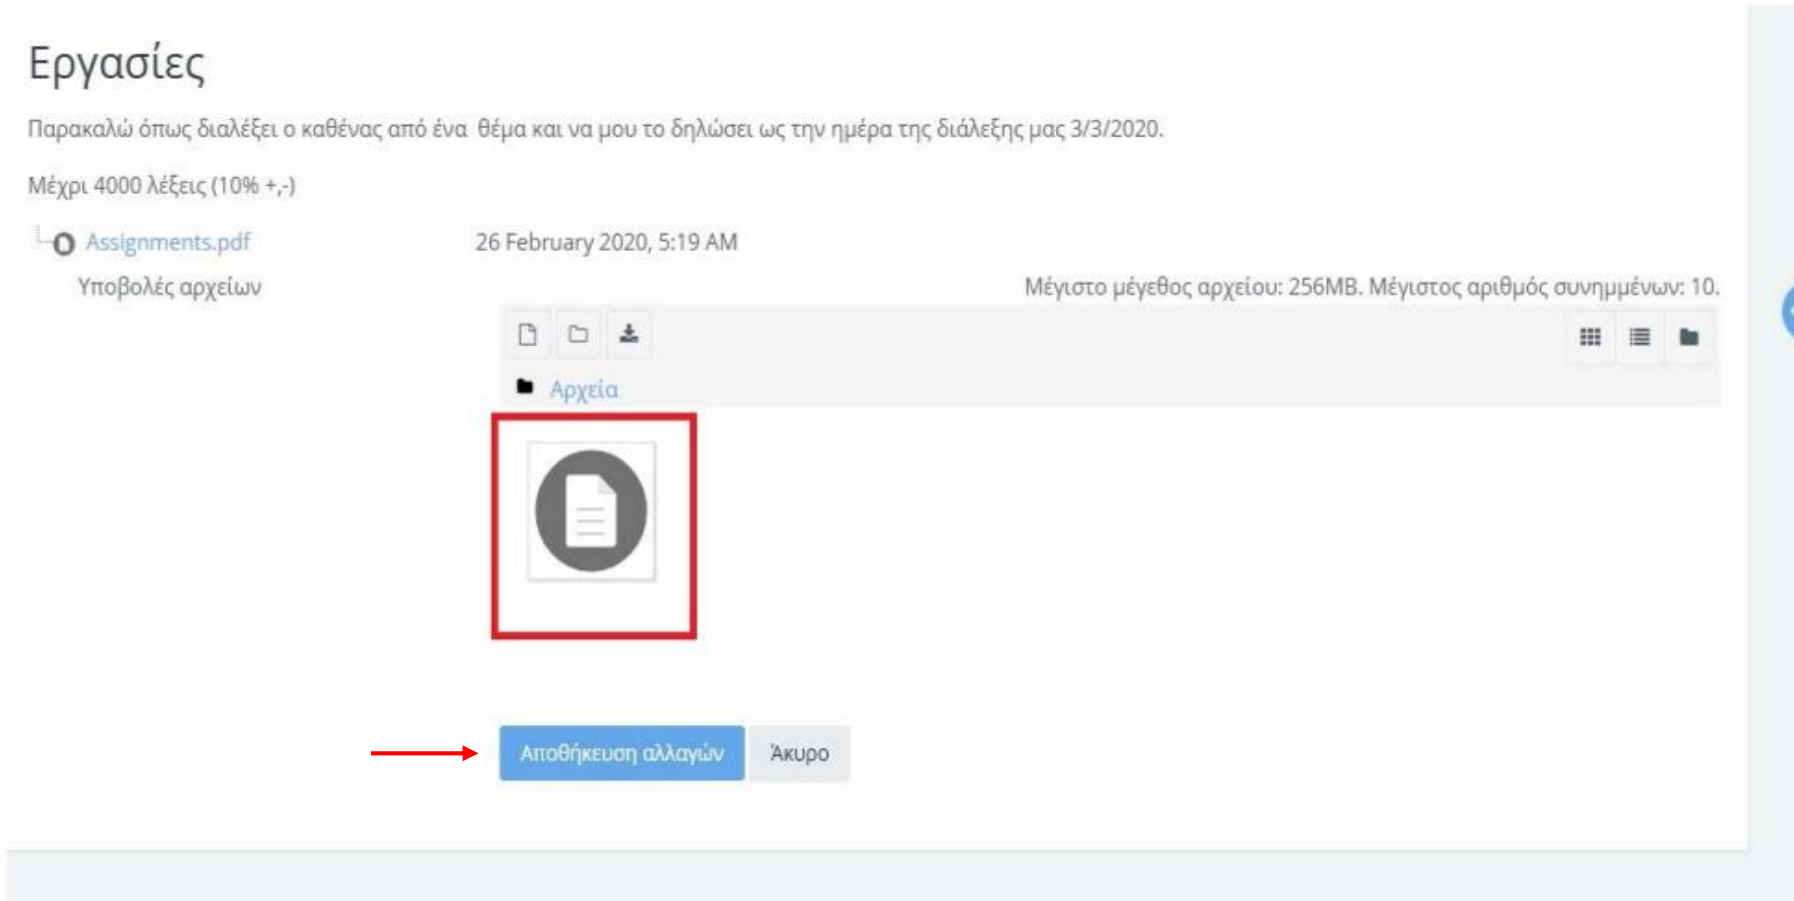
Εργασίες

Παρακαλώ όπως διαλέξει ο καθένας από ένα θέμα και να μου το δηλώσει ως την ημέρα της διάλεξης μας 3/3/2020.

Μέχρι 4000 λέξεις (10% +,-)

Assignments.pdf 26 February 2020, 5:19 AM

Υποβολές αρχείων

Μέγιστο μέγεθος αρχείου: 256MB. Μέγιστος αριθμός συνημμένων: 10.

Αρχεία

Αποθήκευση αλλαγών Άκυρο